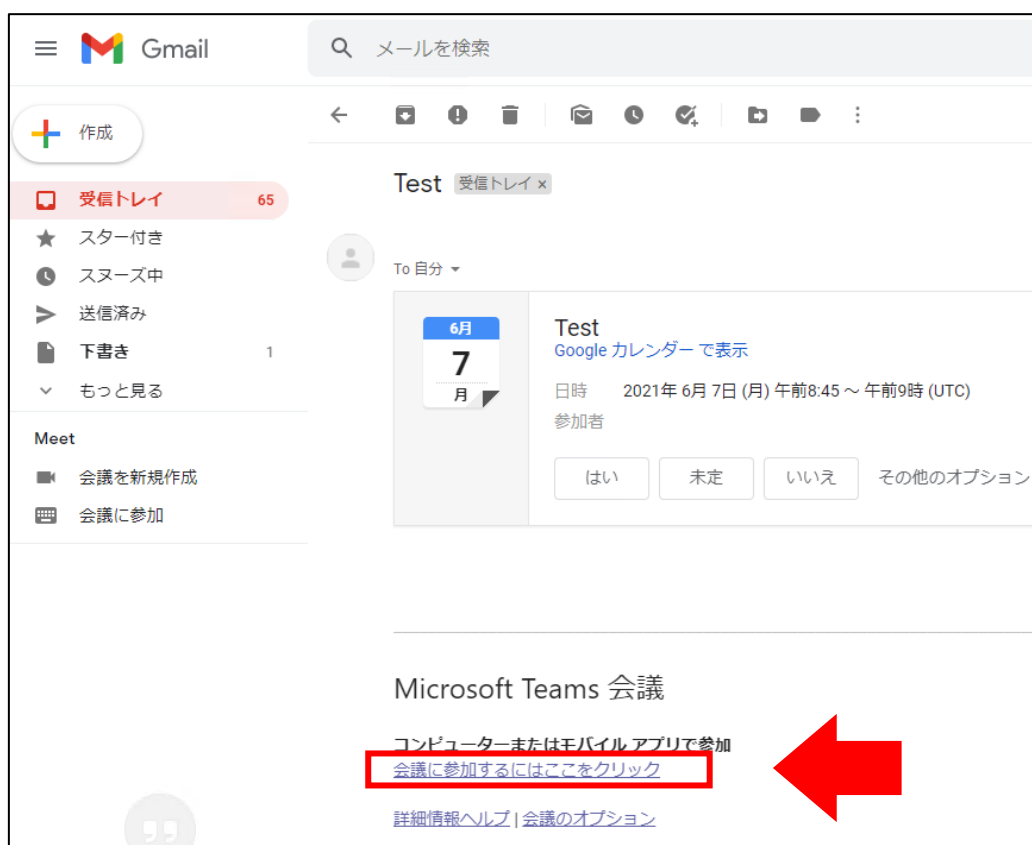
Gmail

メールを検索

作成

受信トレイ 65

スター付き

スヌーズ中

送信済み

下書き 1

もっと見る

Meet

会議を新規作成

会議に参加

Test 受信トレイ ×

To 自分

6月
7
月

Test
Google カレンダー で表示

日時 2021年 6月 7日 (月) 午前8:45 ～ 午前9時 (UTC)

参加者

はい 未定 いいえ その他のオプション

Microsoft Teams 会議

コンピューターまたはモバイル アプリで参加
会議に参加するにはここをクリック

詳細情報ヘルプ | 会議のオプション